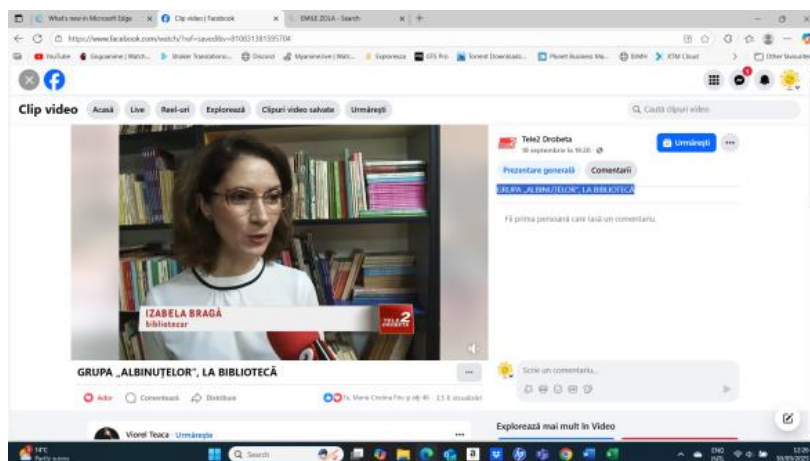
What's new in Microsoft Edge | Clip video | Facebook | EMILE ZOLA - Search

https://www.facebook.com/watch/?ref=saved&v=810831381595704

YouTube | Geguranme | Watch... | Shaker Translations... | Discord | Myanimelist | Watc... | Exploreaza | GTS Pro | Torrent Downloads... | Planet Business Ma... | EMH | KTM Cloud | Other favourites

Clip video | Acasă | Live | Reel-uri | Explorează | Clipuri video salvate | Urmărești

Căută clipuri video

IZABELA BRAGĂ
bibliotecar

TELE 2

GRUPA „ALBINUȚELOR", LA BIBLIOTECĂ

Adori | Comentează | Distribuie

Tu, Marie Cristina Firu și alți 40 · 3,5 k vizualizări

Viorel Teaca · Urmărește

Tele2 Drobeta
18 septembrie la 19:20 ·

Urmărești

Prezentare generală | Comentarii

GRUPA „ALBINUȚELOR", LA BIBLIOTECĂ

Fii prima persoană care lasă un comentariu.

Scrie un comentariu...

Explorează mai mult în Video

14°C
Partly sunny

Search

ENG
INTL